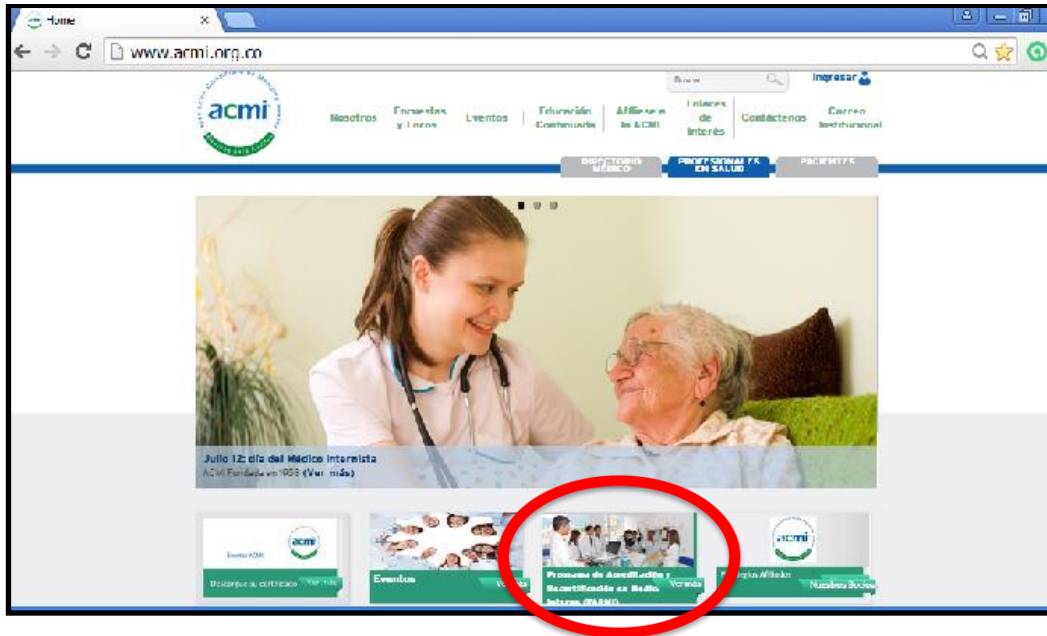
Home ×

www.acmi.org.co

Buscar

Ingresar

acmi

Asociación Colombiana de Medicina Interna

Nosotros | Encuestas y Foros | Eventos | Educación Continuada | Afíliese a la ACMI | Enlaces de Interés | Contáctenos | Correo Institucional

DIRECTORIO MÉDICO | PROFESIONALES EN SALUD | PACIENTES

Julio 12: día del Médico Internista
ACMI Fundada en 1958 (Ver más)

Eventos ACMI
acmi
Descargue su certificado Ver más

Eventos Ver más

Programa de Acreditación y Recertificación en Medicina Interna (PARMI) Ver más

acmi
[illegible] Afiliados Nuestros Socios